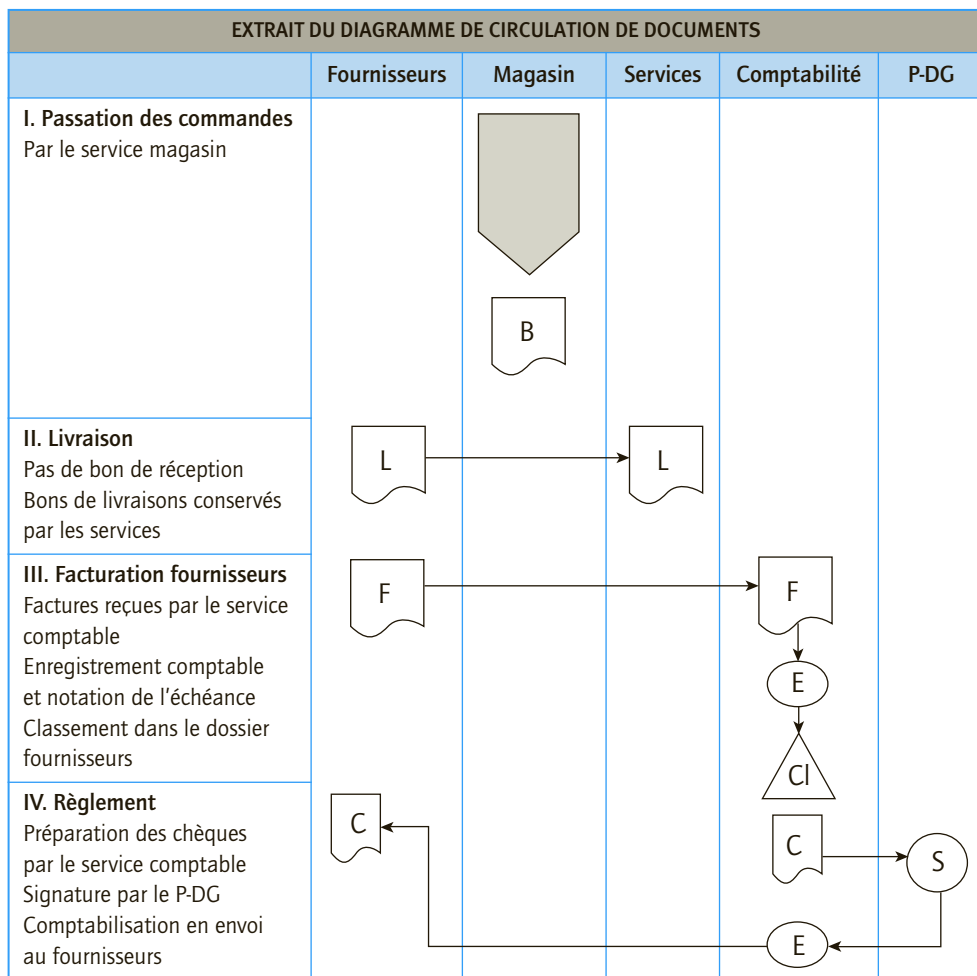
EXTRAIT DU DIAGRAMME DE CIRCULATION DE DOCUMENTS

| | Fournisseurs | Magasin | Services | Comptabilité | P-DG |
|---|---|---|---|---|---|
| **I. Passation des commandes** Par le service magasin | | B | | | |
| **II. Livraison** Pas de bon de réception Bons de livraisons conservés par les services | L | | L | | |
| **III. Facturation fournisseurs** Factures reçues par le service comptable Enregistrement comptable et notation de l'échéance Classement dans le dossier fournisseurs | F | | | F E Cl | |
| **IV. Règlement** Préparation des chèques par le service comptable Signature par le P-DG Comptabilisation en envoi au fournisseurs | C | | | C E | S |